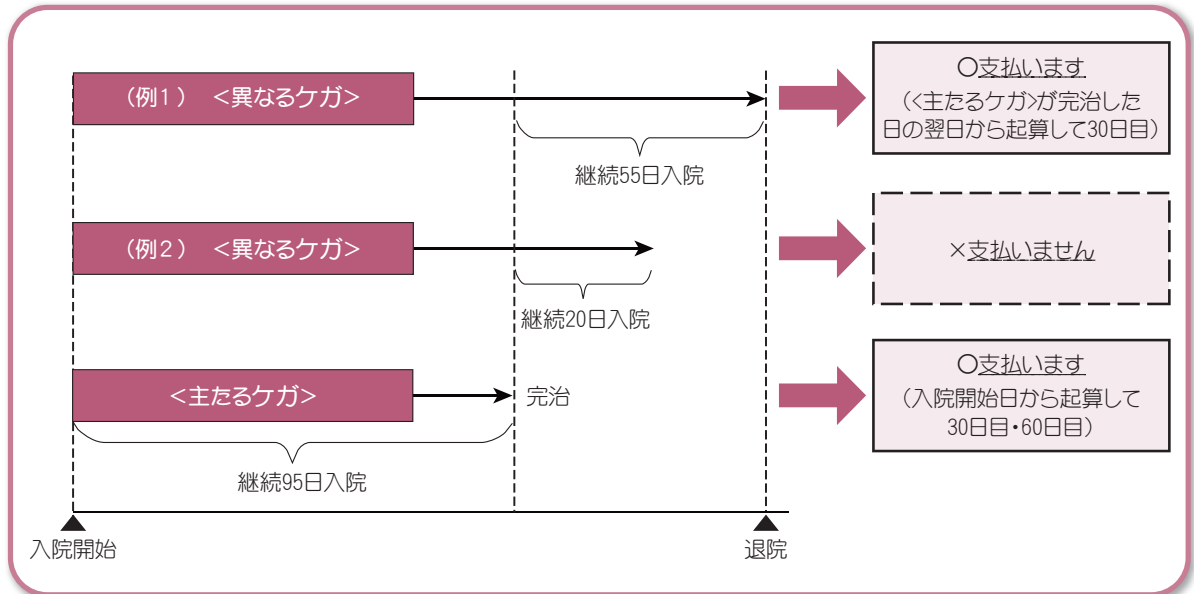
（例１）　＜異なるケガ＞

継続55日入院

〇支払います
（＜主たるケガ＞が完治した日の翌日から起算して30日目）

（例２）　＜異なるケガ＞

継続20日入院

×支払いません

＜主たるケガ＞

完治

継続95日入院

〇支払います
（入院開始日から起算して30日目・60日目）

入院開始

退院